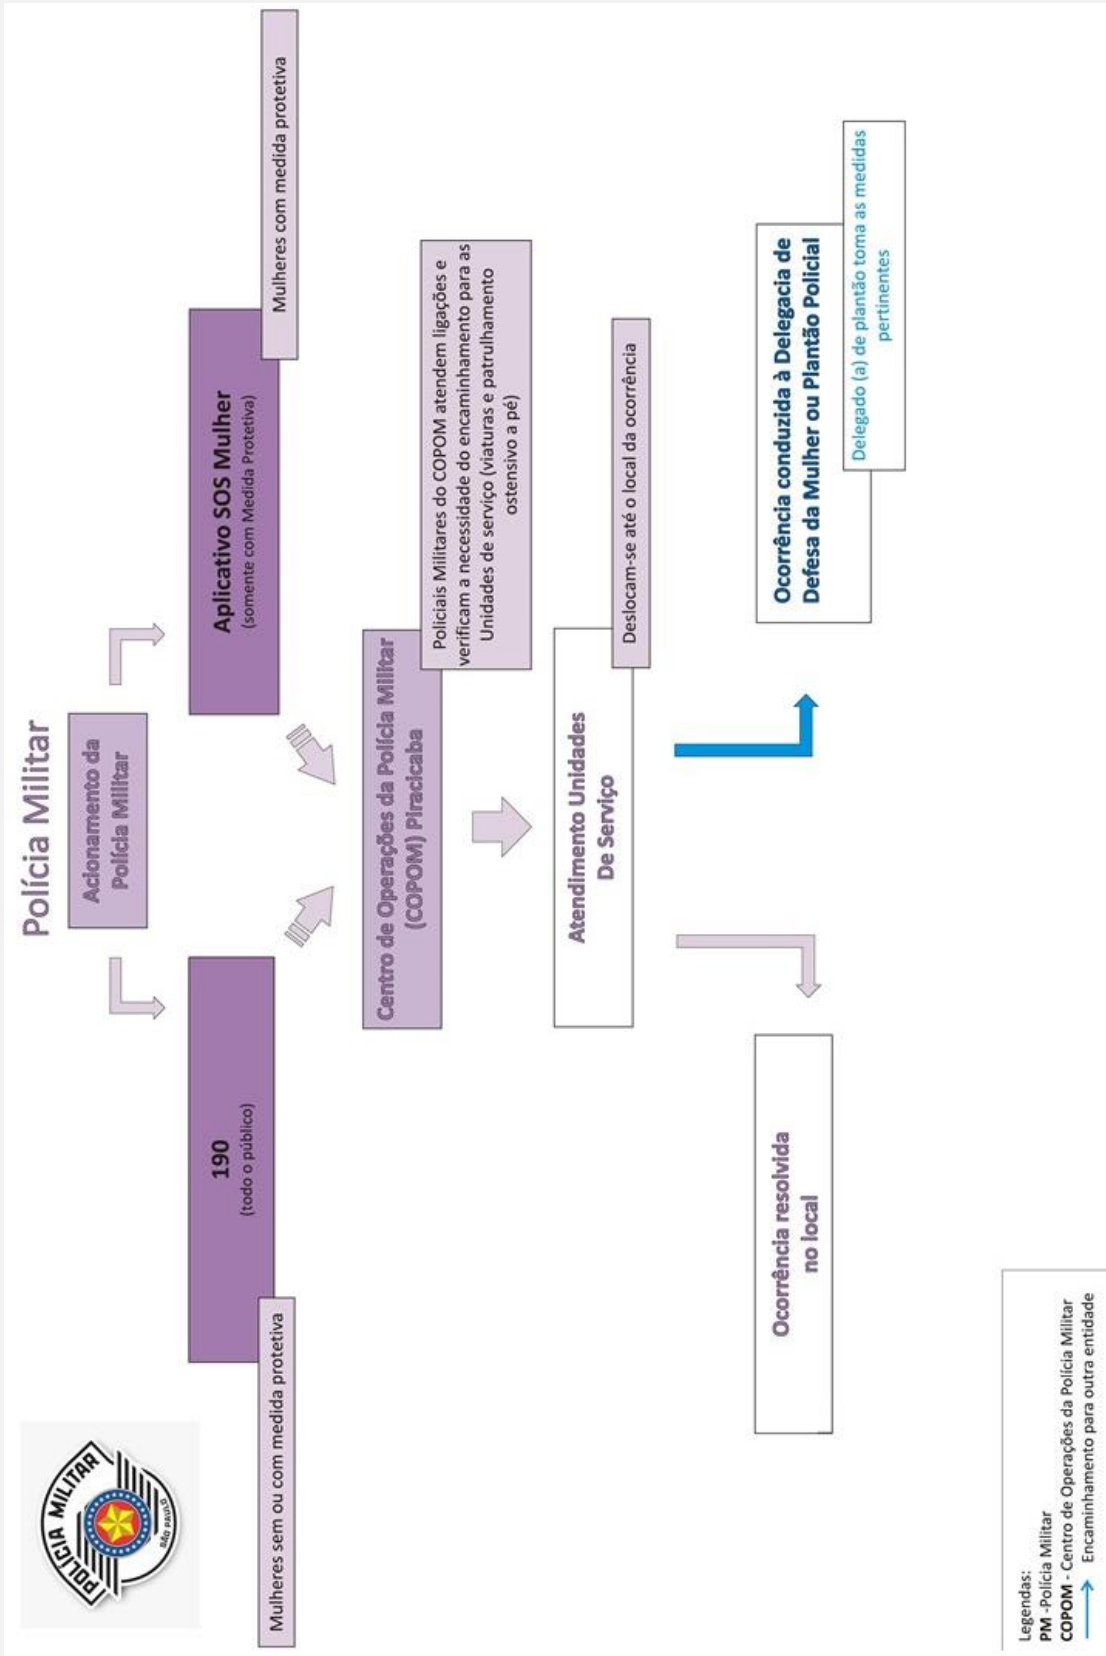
POLÍCIA MILITAR
SÃO PAULO

Polícia Militar

Acionamento da Polícia Militar

190
(todo o público)

Mulheres sem ou com medida protetiva

Aplicativo SOS Mulher
(somente com Medida Protetiva)

Mulheres com medida protetiva

Centro de Operações da Polícia Militar (COPOM) Piracicaba

Policiais Militares do COPOM atendem ligações e verificam a necessidade do encaminhamento para as Unidades de serviço (viaturas e patrulhamento ostensivo a pé)

Atendimento Unidades De Serviço

Deslocam-se até o local da ocorrência

Ocorrência resolvida no local

Ocorrência conduzida à Delegacia de Defesa da Mulher ou Plantão Policial

Delegado (a) de plantão toma as medidas pertinentes

Legendas:
PM - Polícia Militar
COPOM - Centro de Operações da Polícia Militar
Encaminhamento para outra entidade